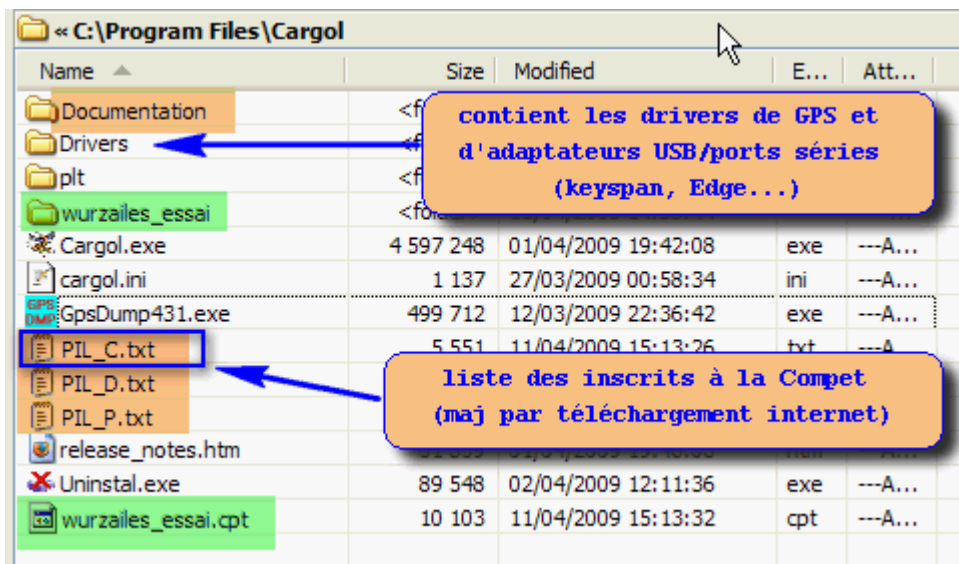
« C:\Program Files\Cargol

| Name | Size | Modified | E... | Att... |
|---|---|---|---|---|
| Documentation | <f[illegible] | | | |
| Drivers | <f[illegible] | | | |
| plt | <f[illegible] | | | |
| wurzailes_essai | <fo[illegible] | | | |
| Cargol.exe | 4 597 248 | 01/04/2009 19:42:08 | exe | ---A... |
| cargol.ini | 1 137 | 27/03/2009 00:58:34 | ini | ---A... |
| GpsDump431.exe | 499 712 | 12/03/2009 22:36:42 | exe | ---A... |
| PIL_C.txt | 5 551 | 11/04/2009 15:13:26 | txt | ---A |
| PIL_D.txt | | | | |
| PIL_P.txt | | | | |
| release_notes.htm | | | | |
| Uninstal.exe | 89 548 | 02/04/2009 12:11:36 | exe | ---A... |
| wurzailes_essai.cpt | 10 103 | 11/04/2009 15:13:32 | cpt | ---A... |

contient les drivers de GPS et d'adaptateurs USB/ports séries (keyspan, Edge...)

liste des inscrits à la Compet (maj par téléchargement internet)